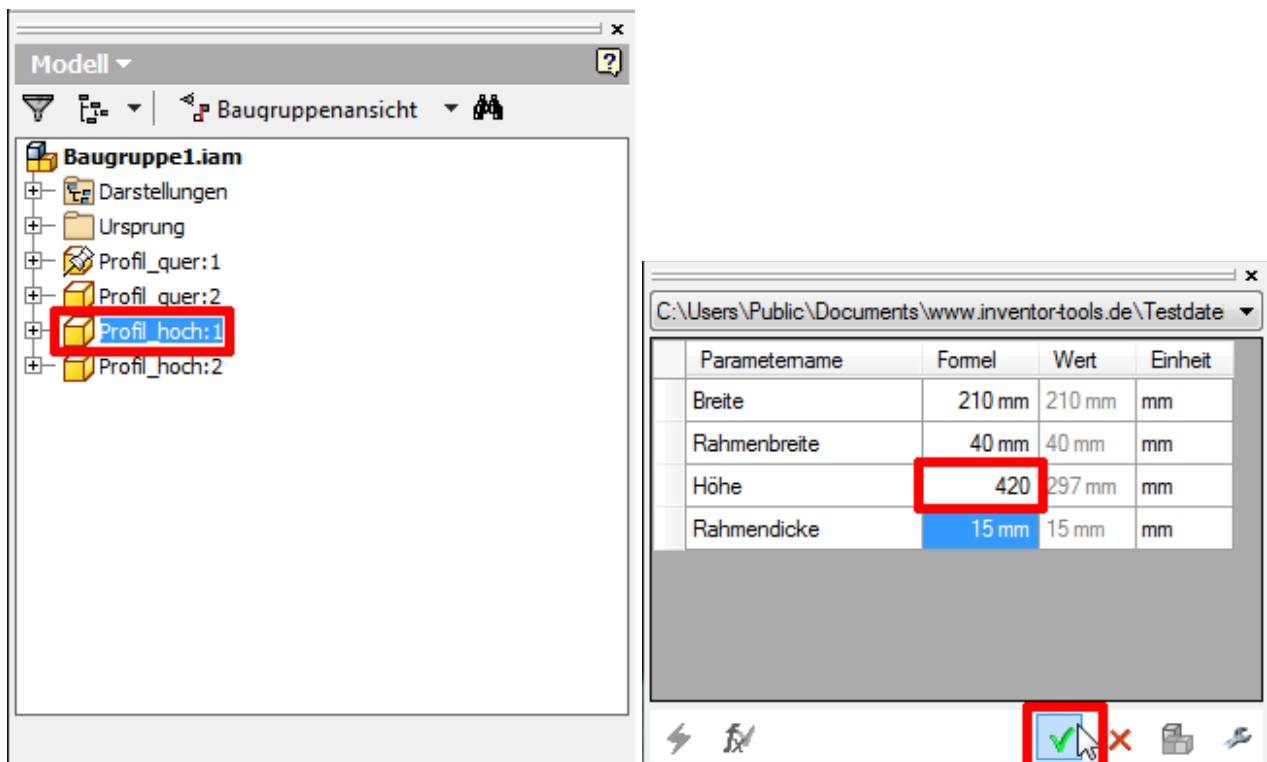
Modell

Baugruppenansicht

Baugruppe1.iam
Darstellungen
Ursprung
Profil_quer:1
Profil_quer:2
Profil_hoch:1
Profil_hoch:2

C:\Users\Public\Documents\www.inventor-tools.de\Testdate

| Parametername | Formel | Wert | Einheit |
|---|---|---|---|
| Breite | 210 mm | 210 mm | mm |
| Rahmenbreite | 40 mm | 40 mm | mm |
| Höhe | 420 | 297 mm | mm |
| Rahmendicke | 15 mm | 15 mm | mm |